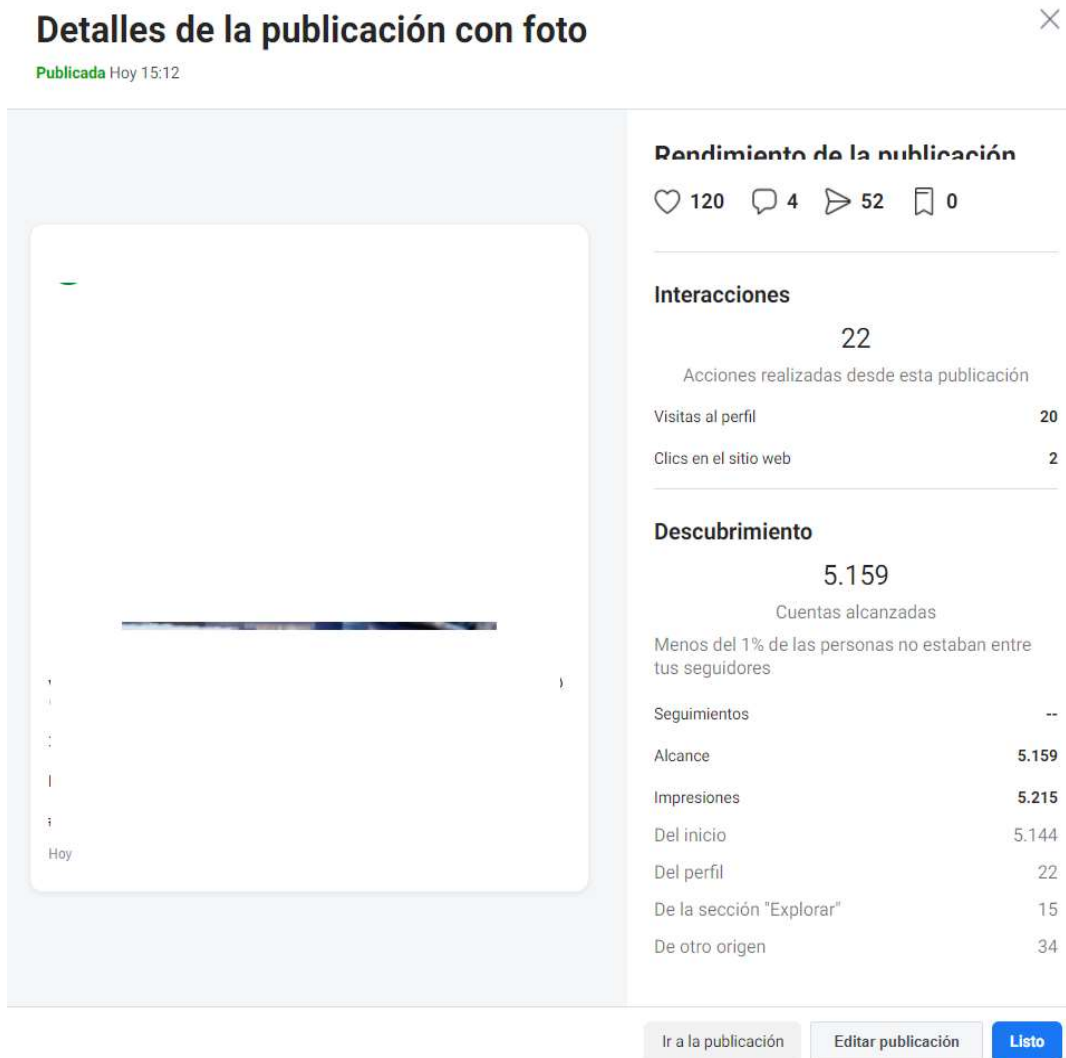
Detalles de la publicación con foto
Publicada Hoy 15:12

Hoy

Rendimiento de la publicación
120 4 52 0

Interacciones
22
Acciones realizadas desde esta publicación

| | |
|---|---|
| Visitas al perfil | 20 |
| Clics en el sitio web | 2 |

Descubrimiento
5.159
Cuentas alcanzadas
Menos del 1% de las personas no estaban entre tus seguidores

| | |
|---|---|
| Seguimientos | -- |
| Alcance | 5.159 |
| Impresiones | 5.215 |
| Del inicio | 5.144 |
| Del perfil | 22 |
| De la sección "Explorar" | 15 |
| De otro origen | 34 |

Ir a la publicación
Editar publicación
Listo